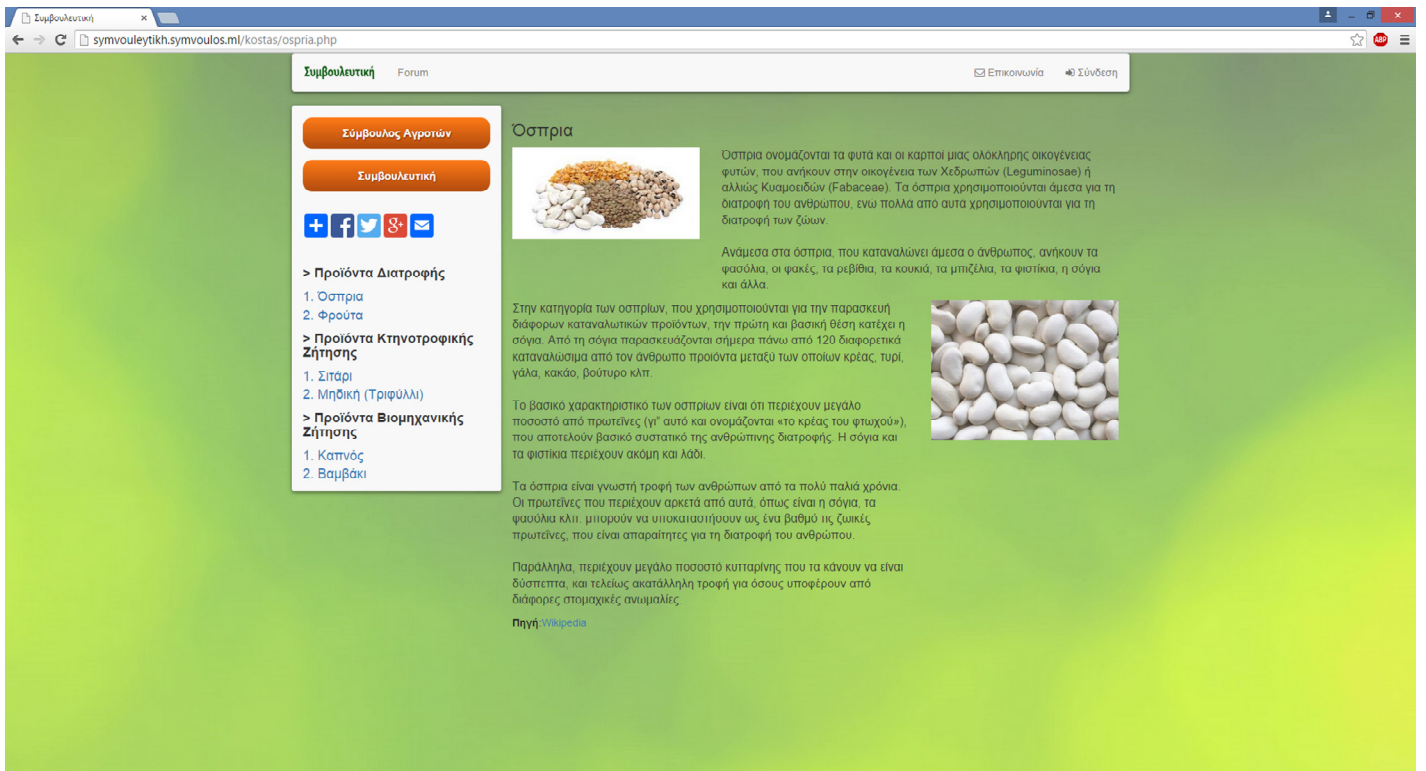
Συμβουλευτική

symvouleytikh.symvoulos.ml/kostas/ospria.php

Συμβουλευτική Forum

Επικοινωνία Σύνδεση

Σύμβουλος Αγροτών

Συμβουλευτική

> Προϊόντα Διατροφής

1. Όσπρια
2. Φρούτα

> Προϊόντα Κτηνοτροφικής Ζήτησης

1. Σιτάρι
2. Μηδική (Τριφύλλι)

> Προϊόντα Βιομηχανικής Ζήτησης

1. Καπνός
2. Βαμβάκι

Όσπρια

Όσπρια ονομάζονται τα φυτά και οι καρποί μιας ολόκληρης οικογένειας φυτών, που ανήκουν στην οικογένεια των Χεδρωπών (Leguminosae) ή αλλιώς Κυαμοειδών (Fabaceae). Τα όσπρια χρησιμοποιούνται άμεσα για τη διατροφή του ανθρώπου, ενώ πολλά από αυτά χρησιμοποιούνται για τη διατροφή των ζώων.

Ανάμεσα στα όσπρια, που καταναλώνει άμεσα ο άνθρωπος, ανήκουν τα φασόλια, οι φακές, τα ρεβίθια, τα κουκιά, τα μπιζέλια, τα φιστίκια, η σόγια και άλλα.

Στην κατηγορία των οσπρίων, που χρησιμοποιούνται για την παρασκευή διάφορων καταναλωτικών προϊόντων, την πρώτη και βασική θέση κατέχει η σόγια. Από τη σόγια παρασκευάζονται σήμερα πάνω από 120 διαφορετικά καταναλώσιμα από τον άνθρωπο προϊόντα μεταξύ των οποίων κρέας, τυρί, γάλα, κακάο, βούτυρο κλπ.

Το βασικό χαρακτηριστικό των οσπρίων είναι ότι περιέχουν μεγάλο ποσοστό από πρωτεΐνες (γι" αυτό και ονομάζονται «το κρέας του φτωχού»), που αποτελούν βασικό συστατικό της ανθρώπινης διατροφής. Η σόγια και τα φιστίκια περιέχουν ακόμη και λάδι.

Τα όσπρια είναι γνωστή τροφή των ανθρώπων από τα πολύ παλιά χρόνια. Οι πρωτεΐνες που περιέχουν αρκετά από αυτά, όπως είναι η σόγια, τα φασόλια κλπ. μπορούν να υποκαταστήσουν ως ένα βαθμό τις ζωικές πρωτεΐνες, που είναι απαραίτητες για τη διατροφή του ανθρώπου.

Παράλληλα, περιέχουν μεγάλο ποσοστό κυτταρίνης που τα κάνουν να είναι δύσπεπτα, και τελείως ακατάλληλη τροφή για όσους υποφέρουν από διάφορες στομαχικές ανωμαλίες.

Πηγή:Wikipedia